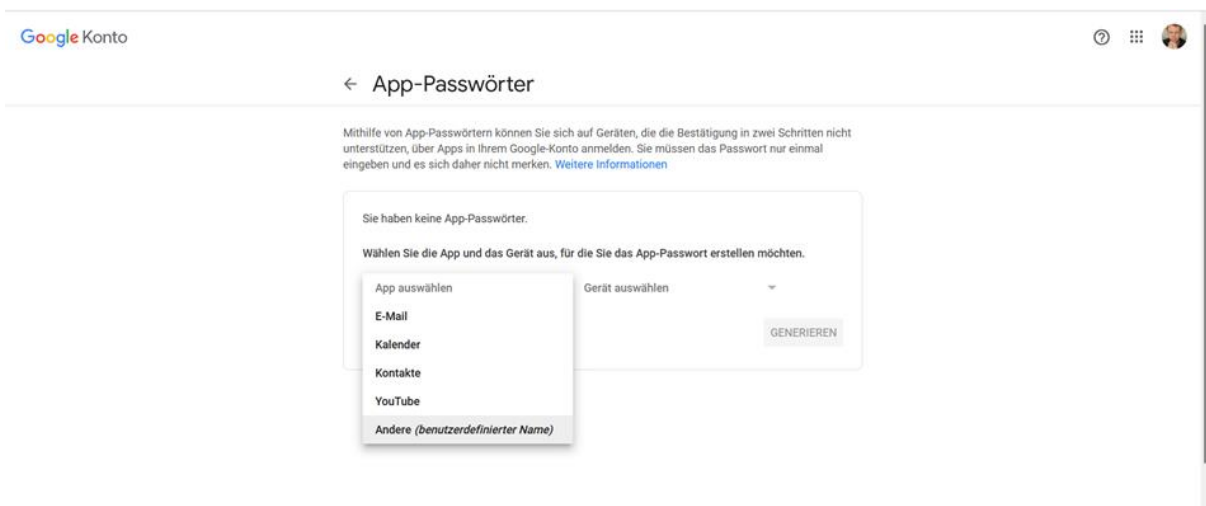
Google Konto

← App-Passwörter

Mithilfe von App-Passwörtern können Sie sich auf Geräten, die die Bestätigung in zwei Schritten nicht unterstützen, über Apps in Ihrem Google-Konto anmelden. Sie müssen das Passwort nur einmal eingeben und es sich daher nicht merken. Weitere Informationen

Sie haben keine App-Passwörter.

Wählen Sie die App und das Gerät aus, für die Sie das App-Passwort erstellen möchten.

App auswählen
E-Mail
Kalender
Kontakte
YouTube
Andere (benutzerdefinierter Name)

Gerät auswählen

GENERIEREN